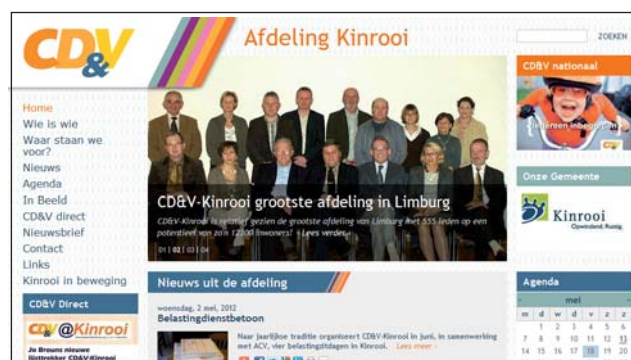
CD&V

Afdeling Kinrooi

ZOEKEN

Home
Wie is wie
Waar staan we voor?
Nieuws
Agenda
In Beeld
CD&V direct
Nieuwsbrief
Contact
Links
Kinrooi in beweging

CD&V Direct

CD&V @Kinrooi

Jo Brouns nieuwe lijsttrekker CD&V Kinrooi

CD&V-Kinrooi grootste afdeling in Limburg

CD&V-Kinrooi is relatief gezien de grootste afdeling van Limburg met 555 leden op een potentieel van zo'n 12200 inwoners! › Lees verder...

01 | 02 | 03 | 04

Nieuws uit de afdeling

woensdag, 2 mei, 2012
Belastingdienstbetoon

Naar jaarlijkse traditie organiseert CD&V-Kinrooi in juni, in samenwerking met ACV, vier belastingdagen in Kinrooi. Lees meer ›

CD&V nationaal

iedereen inbegrepen

Onze Gemeente

Kinrooi
Opwindend Rustig

Agenda

mei

| m | d | w | d | v | z | z |
|---|---|---|---|---|---|---|
|  | 1 | 2 | 3 | 4 | 5 | 6 |
| 7 | 8 | 9 | 10 | 11 | 12 | 13 |
| 14 | 15 | 16 | 17 | 18 | 19 | 20 |